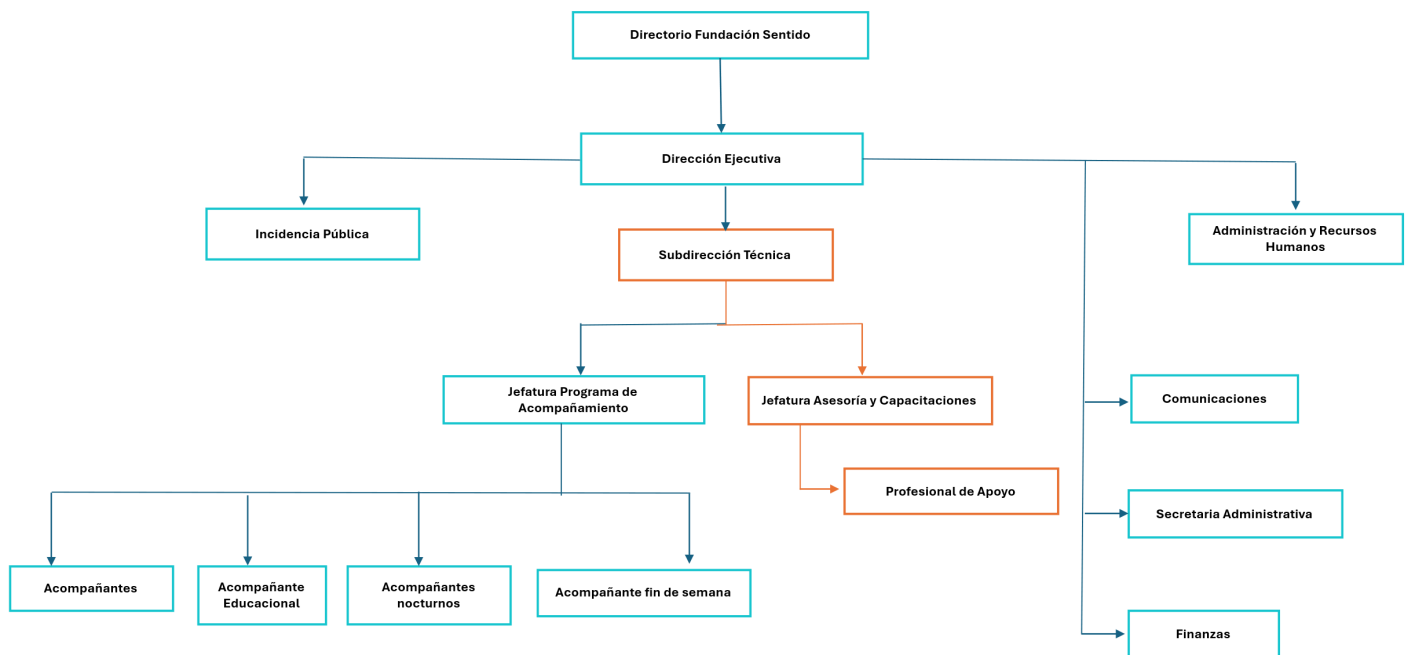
Directorio Fundación Sentido

Dirección Ejecutiva

Incidencia Pública

Subdirección Técnica

Administración y Recursos Humanos

Jefatura Programa de Acompañamiento

Jefatura Asesoría y Capacitaciones

Comunicaciones

Profesional de Apoyo

Secretaria Administrativa

Acompañantes

Acompañante Educacional

Acompañantes nocturnos

Acompañante fin de semana

Finanzas